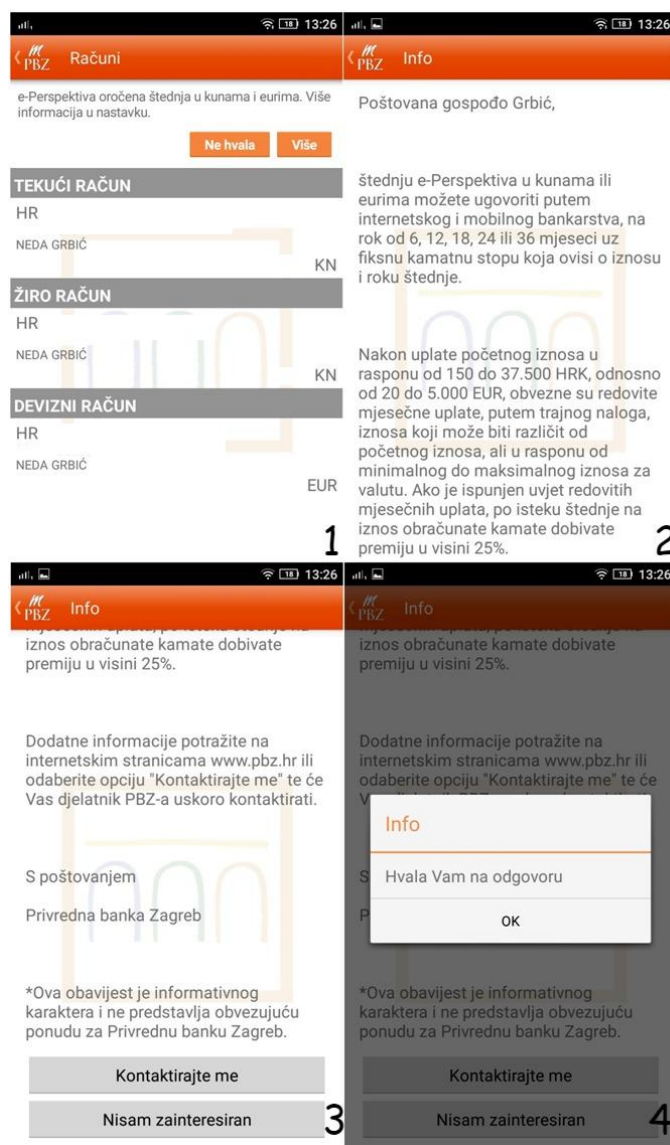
18 13:26

m PBZ Računi

e-Perspektiva oročena štednja u kunama i eurima. Više informacija u nastavku.

Ne hvala Više

TEKUĆI RAČUN
HR
NEDA GRBIĆ
KN

ŽIRO RAČUN
HR
NEDA GRBIĆ
KN

DEVIZNI RAČUN
HR
NEDA GRBIĆ
EUR

1

18 13:26

m PBZ Info

Poštovana gospođo Grbić,

štednju e-Perspektiva u kunama ili eurima možete ugovoriti putem internetskog i mobilnog bankarstva, na rok od 6, 12, 18, 24 ili 36 mjeseci uz fiksnu kamatnu stopu koja ovisi o iznosu i roku štednje.

Nakon uplate početnog iznosa u rasponu od 150 do 37.500 HRK, odnosno od 20 do 5.000 EUR, obvezne su redovite mjesečne uplate, putem trajnog naloga, iznosa koji može biti različit od početnog iznosa, ali u rasponu od minimalnog do maksimalnog iznosa za valutu. Ako je ispunjen uvjet redovitih mjesečnih uplata, po isteku štednje na iznos obračunate kamate dobivate premiju u visini 25%.

2

18 13:26

m PBZ Info

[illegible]
iznos obračunate kamate dobivate premiju u visini 25%.

Dodatne informacije potražite na internetskim stranicama www.pbz.hr ili odaberite opciju "Kontaktirajte me" te će Vas djelatnik PBZ-a uskoro kontaktirati.

S poštovanjem

Privredna banka Zagreb

*Ova obavijest je informativnog karaktera i ne predstavlja obvezujuću ponudu za Privrednu banku Zagreb.

Kontaktirajte me

Nisam zainteresiran

3

18 13:26

m PBZ Info

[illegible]
iznos obračunate kamate dobivate premiju u visini 25%.

Dodatne informacije potražite na internetskim stranicama www.pbz.hr ili odaberite opciju "Kontaktirajte me" te će V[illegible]

Info

Hvala Vam na odgovoru

OK

S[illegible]

P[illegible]

*Ova obavijest je informativnog karaktera i ne predstavlja obvezujuću ponudu za Privrednu banku Zagreb.

Kontaktirajte me

Nisam zainteresiran

4